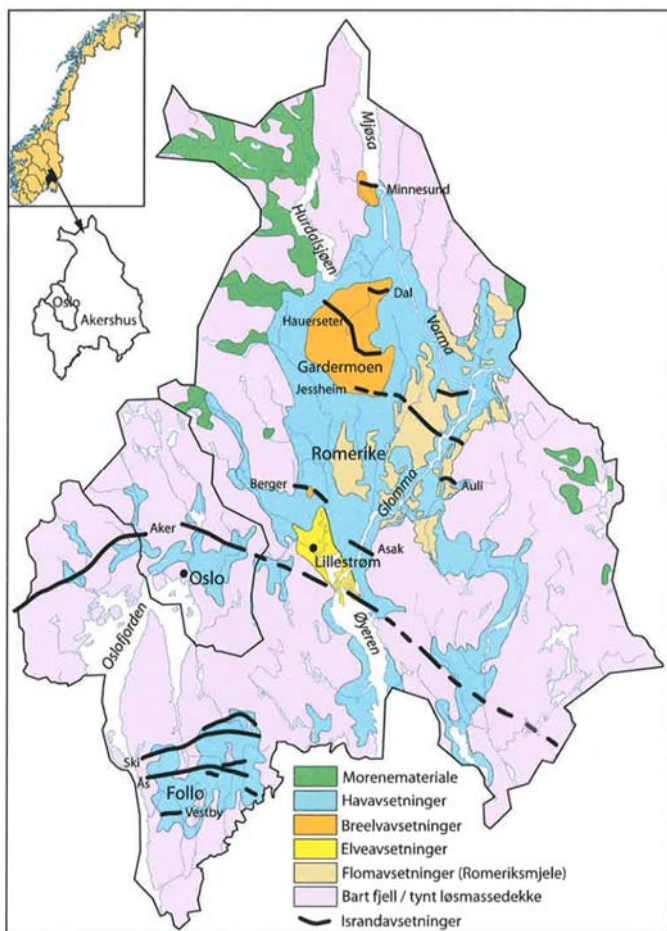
Oslo
Akershus
Mjøsa
Minnesund
Hurdalsjøen
Dal
Hauerseter
Vorma
Gardermoen
Jessheim
Romerike
Berger
Glomma
Auli
Aker
Asak
Lillestrøm
Oslo
Øyeren
Oslofjorden
Ski
Ås
Follo
Vestby

Morenemateriale
Havavsetninger
Breelvavsetninger
Elveavsetninger
Flomavsetninger (Romeriksmjele)
Bart fjell / tynt løsmassedekke
Israndavsetninger